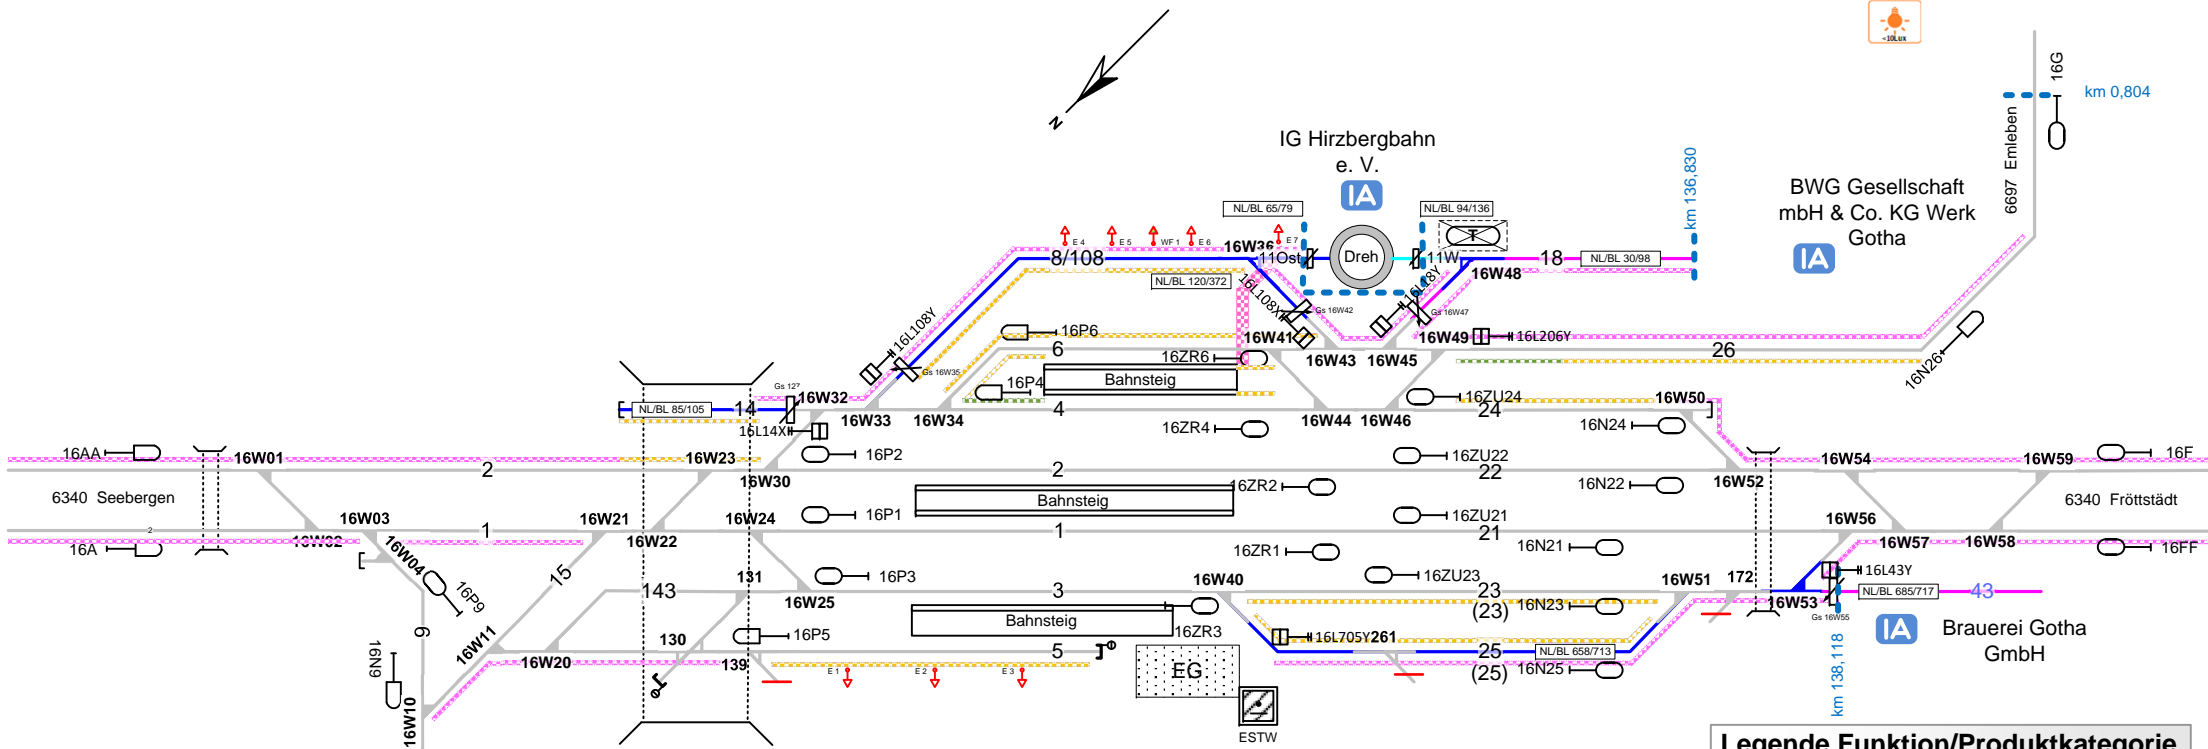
N

IG Hirzbergbahn e. V.
IA

BWG Gesellschaft mbH & Co. KG Werk Gotha
IA

16G
km 0,804
6697 Emleben

km 136,830

NL/BL 65/79
NL/BL 94/136
E 4 E 5 WF 1 E 6 E 7
16W36
8/108
11Ost
Dreh
11W
18
NL/BL 30/98
16W48
NL/BL 120/372
16L108Y
16L108X
Gs 16W42
16L108Y
Gs 16W47
16P6
16W41
16W49
16L206Y
6
16ZR6
16W43
16W45
26
16N26
Gs 16W35
16P4
Bahnsteig
Gs 127
16W32
NL/BL 85/105
14
4
16ZU24
24
16W50
16L14X
16W33
16W34
16ZR4
16W44
16W46
16N24
16AA
16W01
16W23
16P2
16ZU22
22
16W54
16W59
16F
2
2
16W30
16ZR2
16N22
16W52
6340 Seebergen
Bahnsteig
6340 Fröttstädt
16W03
16W21
16W24
16P1
16ZU21
21
16W56
16A
16W02
1
16W22
1
16ZR1
16N21
16W57
16W58
16FF
16W04
15
131
16P3
16W40
16ZU23
16W51
172
16L43Y
16P9
143
3
23
16N23
16W53
NL/BL 685/717
43
9
16W11
16W25
Bahnsteig
(23)
Gs 16W55
130
16P5
16ZR3
16L705Y261
IA
Brauerei Gotha GmbH
16N9
16W20
139
5
25
NL/BL 658/713
E 1 E 2 E 3
EG
(25)
16N25
km 138,118
16W10
ESTW
Legende Funktion/Produktkategorie